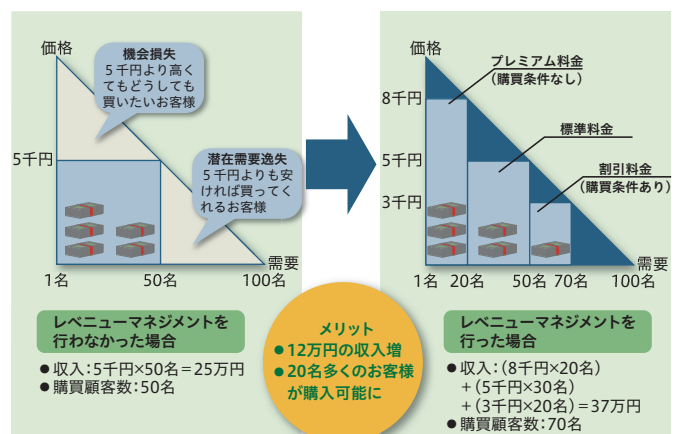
価格

機会損失
５千円より高くてもどうしても買いたいお客様

５千円

潜在需要逸失
５千円よりも安ければ買ってくれるお客様

需要

1名　50名　100名

レベニューマネジメントを行わなかった場合

● 収入：５千円×50名＝25万円
● 購買顧客数：50名

メリット
● 12万円の収入増
● 20名多くのお客様が購入可能に

価格

プレミアム料金
（購買条件なし）

8千円

標準料金

5千円

割引料金
（購買条件あり）

3千円

需要

1名　20名　50名　70名　100名

レベニューマネジメントを行った場合

● 収入：（8千円×20名）
＋（5千円×30名）
＋（3千円×20名）＝37万円
● 購買顧客数：70名